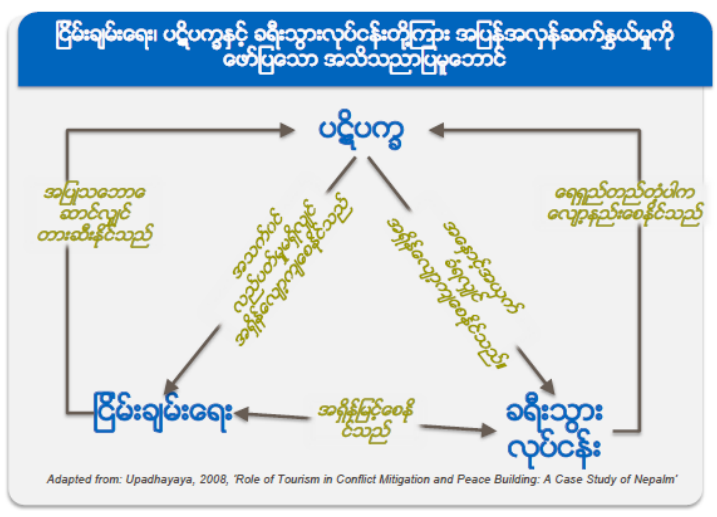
ငြိမ်းချမ်းရေး၊ ပဋိပက္ခနှင့် ခရီးသွားလုပ်ငန်းတို့ကြား အပြန်အလှန်ဆက်နွယ်မှုကို ဖော်ပြသော အသိသညာပြုပုံဘောင်

ပဋိပက္ခ

အပြုသဘောဆောင်လျှင် တားဆီးနိုင်သည်

ရေရှည်တည်တံ့ပါက လျော့နည်းစေနိုင်သည်

အသက်ဝင် လှုပ်ရှားမှုရှိလျှင် အရှိန်လျော့ကျစေနိုင်သည်

အရှိန်လျော့ကျစေနိုင်သည်

အနှောင့်အယှက် ရှိလျှင်

ငြိမ်းချမ်းရေး

အရှိန်မြင့်စေနိုင်သည်

ခရီးသွား လုပ်ငန်း

Adapted from: Upadhayaya, 2008, 'Role of Tourism in Conflict Mitigation and Peace Building: A Case Study of Nepalm'